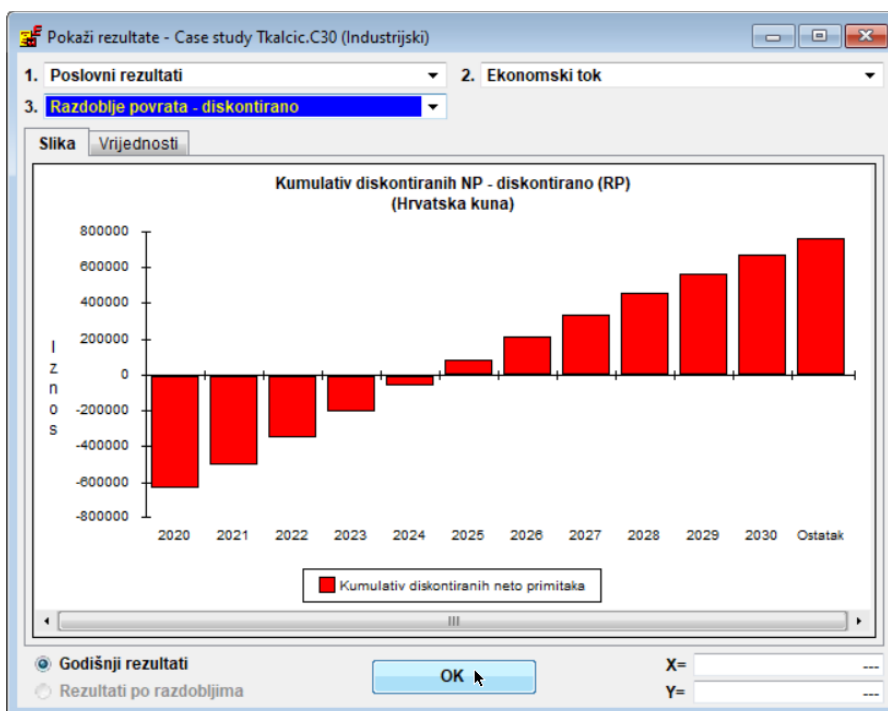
Pokaži rezultate - Case study Tkalcic.C30 (Industrijski)

1. Poslovni rezultati
2. Ekonomski tok
3. Razdoblje povrata - diskontirano

Slika
Vrijednosti

Kumulativ diskontiranih NP - diskontirano (RP)
(Hrvatska kuna)

800000
600000
400000
200000
0
-200000
-400000
-600000
-800000

I
z
n
o
s

2020
2021
2022
2023
2024
2025
2026
2027
2028
2029
2030
Ostatak

Kumulativ diskontiranih neto primitaka

III

Godišnji rezultati
Rezultati po razdobljima

OK

X= ---
Y= ---